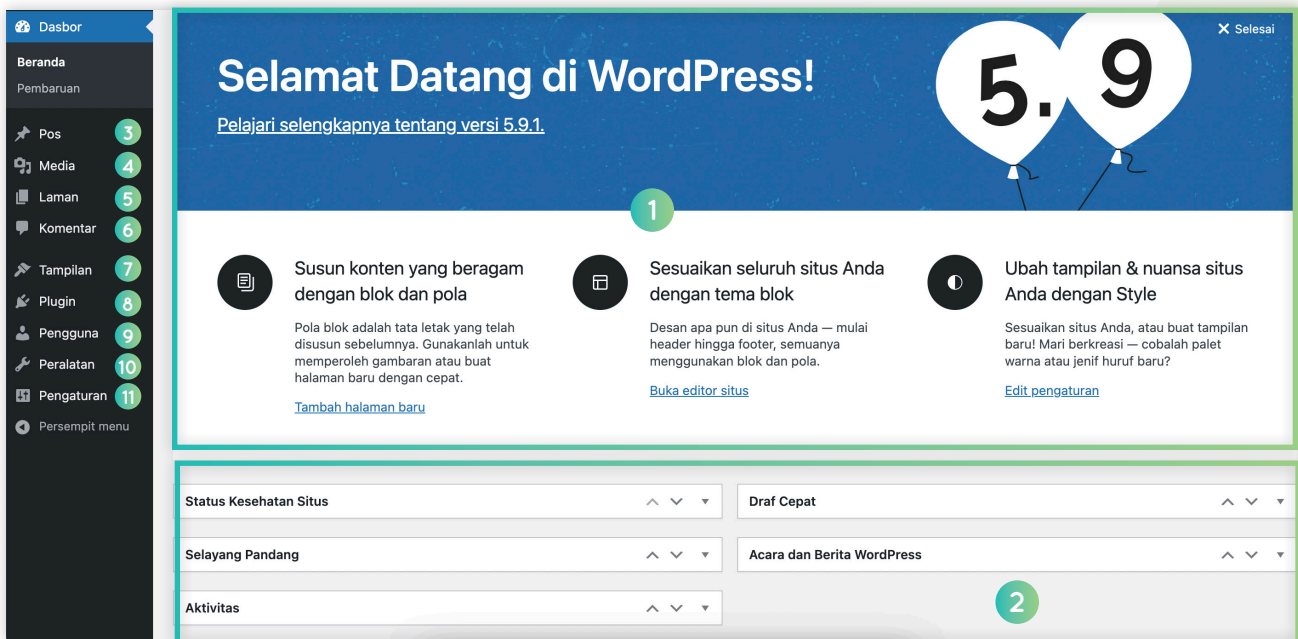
Dasbor

Beranda
Pembaruan

Pos 3
Media 4
Laman 5
Komentar 6
Tampilan 7
Plugin 8
Pengguna 9
Peralatan 10
Pengaturan 11
Persempit menu

Selamat Datang di WordPress!

Pelajari selengkapnya tentang versi 5.9.1.

✕ Selesai

5. 9

1

Susun konten yang beragam dengan blok dan pola

Pola blok adalah tata letak yang telah disusun sebelumnya. Gunakanlah untuk memperoleh gambaran atau buat halaman baru dengan cepat.

Tambah halaman baru

Sesuaikan seluruh situs Anda dengan tema blok

Desan apa pun di situs Anda — mulai header hingga footer, semuanya menggunakan blok dan pola.

Buka editor situs

Ubah tampilan & nuansa situs Anda dengan Style

Sesuaikan situs Anda, atau buat tampilan baru! Mari berkreasi — cobalah palet warna atau jenif huruf baru?

Edit pengaturan

Status Kesehatan Situs

Draf Cepat

Selayang Pandang

Acara dan Berita WordPress

Aktivitas

2